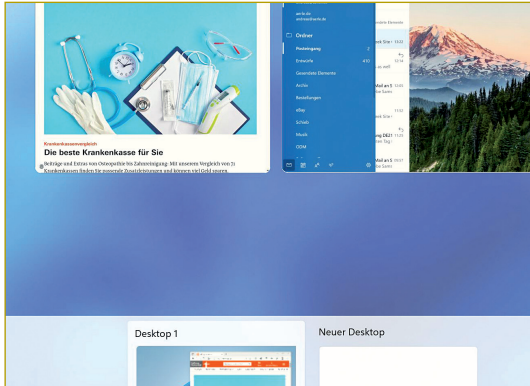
Krankenkassenvergleich

Die beste Krankenkasse für Sie

Beiträge und Extras von Osteopathie bis Zahnreinigung: Mit unserem Vergleich von 21 Krankenkassen finden Sie passende Zusatzleistungen und können viel Geld sparen.

Ordner

Posteingang

Entwürfe

Gesendete Elemente

Archiv

Bestellungen

eBay

Schule

Musik

ODM

Desktop 1

Neuer Desktop